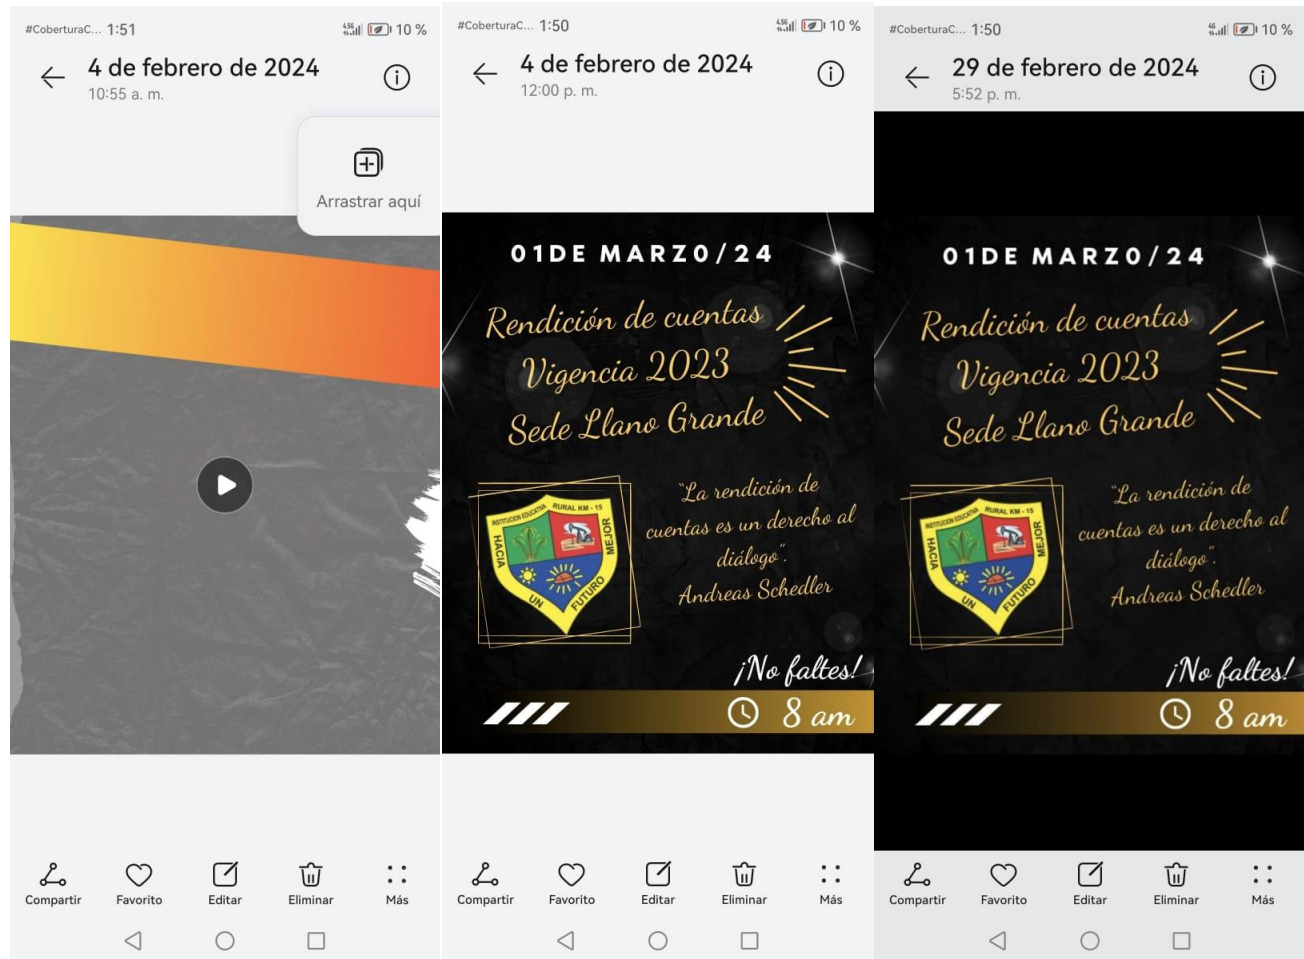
#CoberturaC... 1:51
10 %
4 de febrero de 2024
10:55 a. m.
Arrastrar aquí
Compartir
Favorito
Editar
Eliminar
Más

#CoberturaC... 1:50
10 %
4 de febrero de 2024
12:00 p. m.
01DE MARZO/24
Rendición de cuentas
Vigencia 2023
Sede Llano Grande
INSTITUCIÓN EDUCATIVA RURAL KM - 15
HACIA UN FUTURO MEJOR
"La rendición de cuentas es un derecho al diálogo".
Andreas Schedler
¡No faltes!
8 am
Compartir
Favorito
Editar
Eliminar
Más

#CoberturaC... 1:50
10 %
29 de febrero de 2024
5:52 p. m.
01DE MARZO/24
Rendición de cuentas
Vigencia 2023
Sede Llano Grande
INSTITUCIÓN EDUCATIVA RURAL KM - 15
HACIA UN FUTURO MEJOR
"La rendición de cuentas es un derecho al diálogo".
Andreas Schedler
¡No faltes!
8 am
Compartir
Favorito
Editar
Eliminar
Más